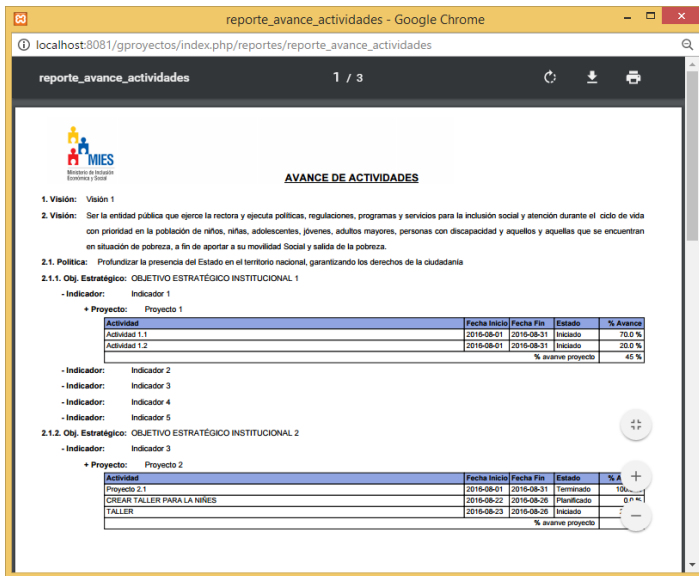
reporte_avance_actividades - Google Chrome

localhost:8081/gproyectos/index.php/reportes/reporte_avance_actividades

reporte_avance_actividades

1 / 3

MIES
Ministerio de Inclusión Económica y Social

AVANCE DE ACTIVIDADES

1. Visión: Visión 1

2. Visión: Ser la entidad pública que ejerce la rectora y ejecuta políticas, regulaciones, programas y servicios para la inclusión social y atención durante el ciclo de vida con prioridad en la población de niños, niñas, adolescentes, jóvenes, adultos mayores, personas con discapacidad y aquellos y aquellas que se encuentran en situación de pobreza, a fin de aportar a su movilidad Social y salida de la pobreza.

2.1. Política: Profundizar la presencia del Estado en el territorio nacional, garantizando los derechos de la ciudadanía

2.1.1. Obj. Estratégico: OBJETIVO ESTRATÉGICO INSTITUCIONAL 1

- Indicador: Indicador 1

+ Proyecto: Proyecto 1

| Actividad | Fecha Inicio | Fecha Fin | Estado | % Avance |
|---|---|---|---|---|
| Actividad 1.1 | 2016-08-01 | 2016-08-31 | Iniciado | 70.0 % |
| Actividad 1.2 | 2016-08-01 | 2016-08-31 | Iniciado | 20.0 % |
| | | | % avanve proyecto | 45 % |

- Indicador: Indicador 2

- Indicador: Indicador 3

- Indicador: Indicador 4

- Indicador: Indicador 5

2.1.2. Obj. Estratégico: OBJETIVO ESTRATÉGICO INSTITUCIONAL 2

- Indicador: Indicador 3

+ Proyecto: Proyecto 2

| Actividad | Fecha Inicio | Fecha Fin | Estado | % A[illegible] |
|---|---|---|---|---|
| Proyecto 2.1 | 2016-08-01 | 2016-08-31 | Terminado | 100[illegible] |
| CREAR TALLER PARA LA NIÑES | 2016-08-22 | 2016-08-26 | Planificado | 0.0 % |
| TALLER | 2016-08-23 | 2016-08-26 | Iniciado | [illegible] |
| | | | % avanve proyecto | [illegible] |

+

−